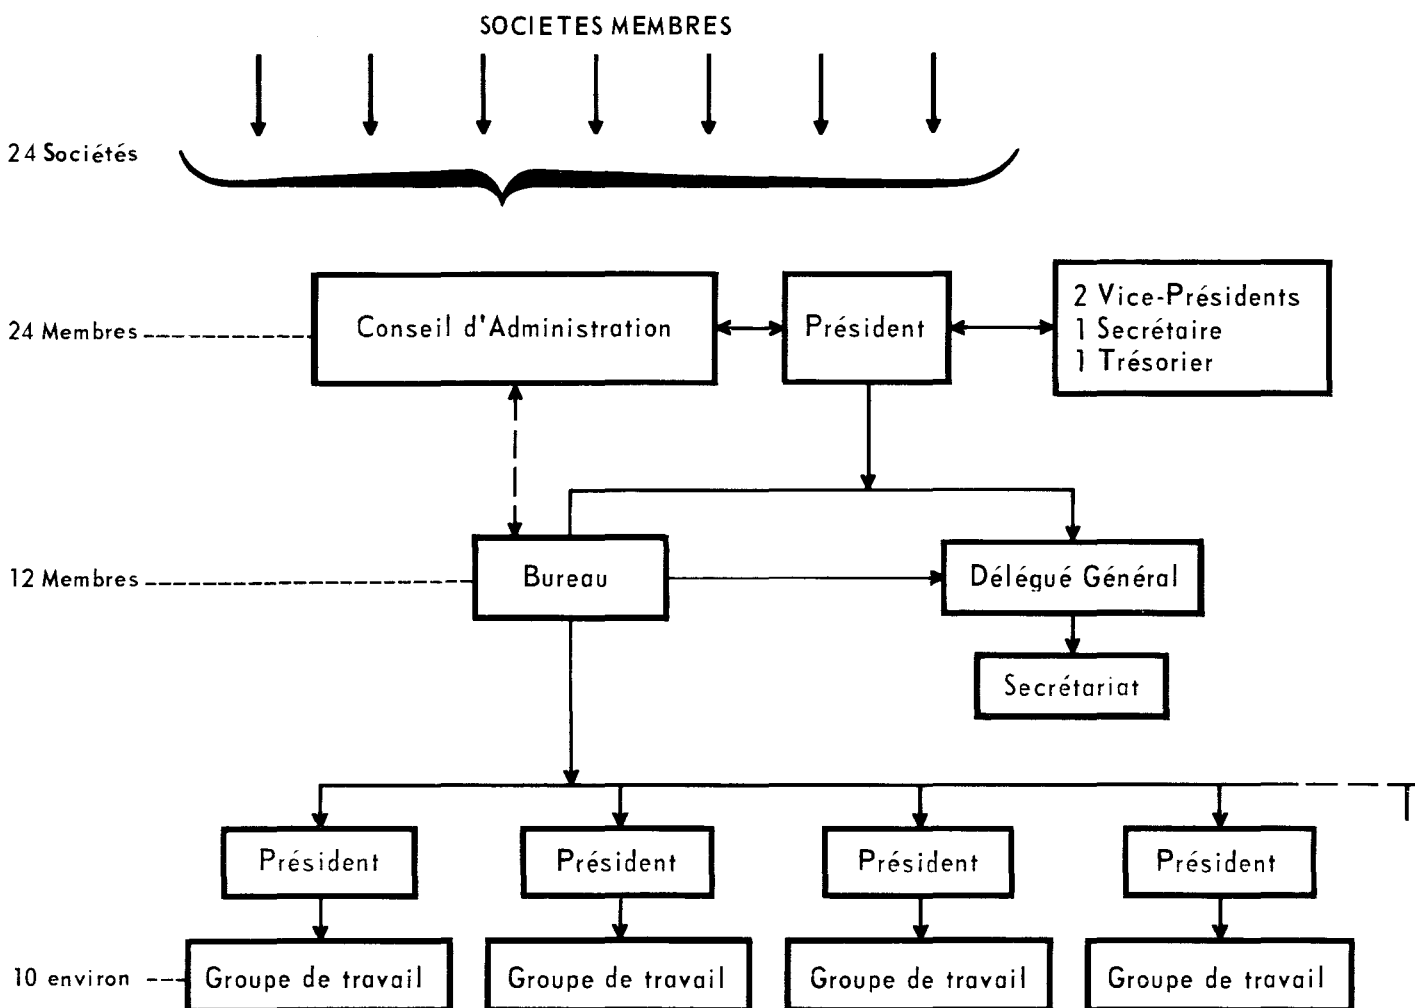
SOCIETES MEMBRES

24 Sociétés

24 Membres

Conseil d'Administration

Président

2 Vice-Présidents
1 Secrétaire
1 Trésorier

12 Membres

Bureau

Délégué Général

Secrétariat

Président

Président

Président

Président

10 environ

Groupe de travail

Groupe de travail

Groupe de travail

Groupe de travail